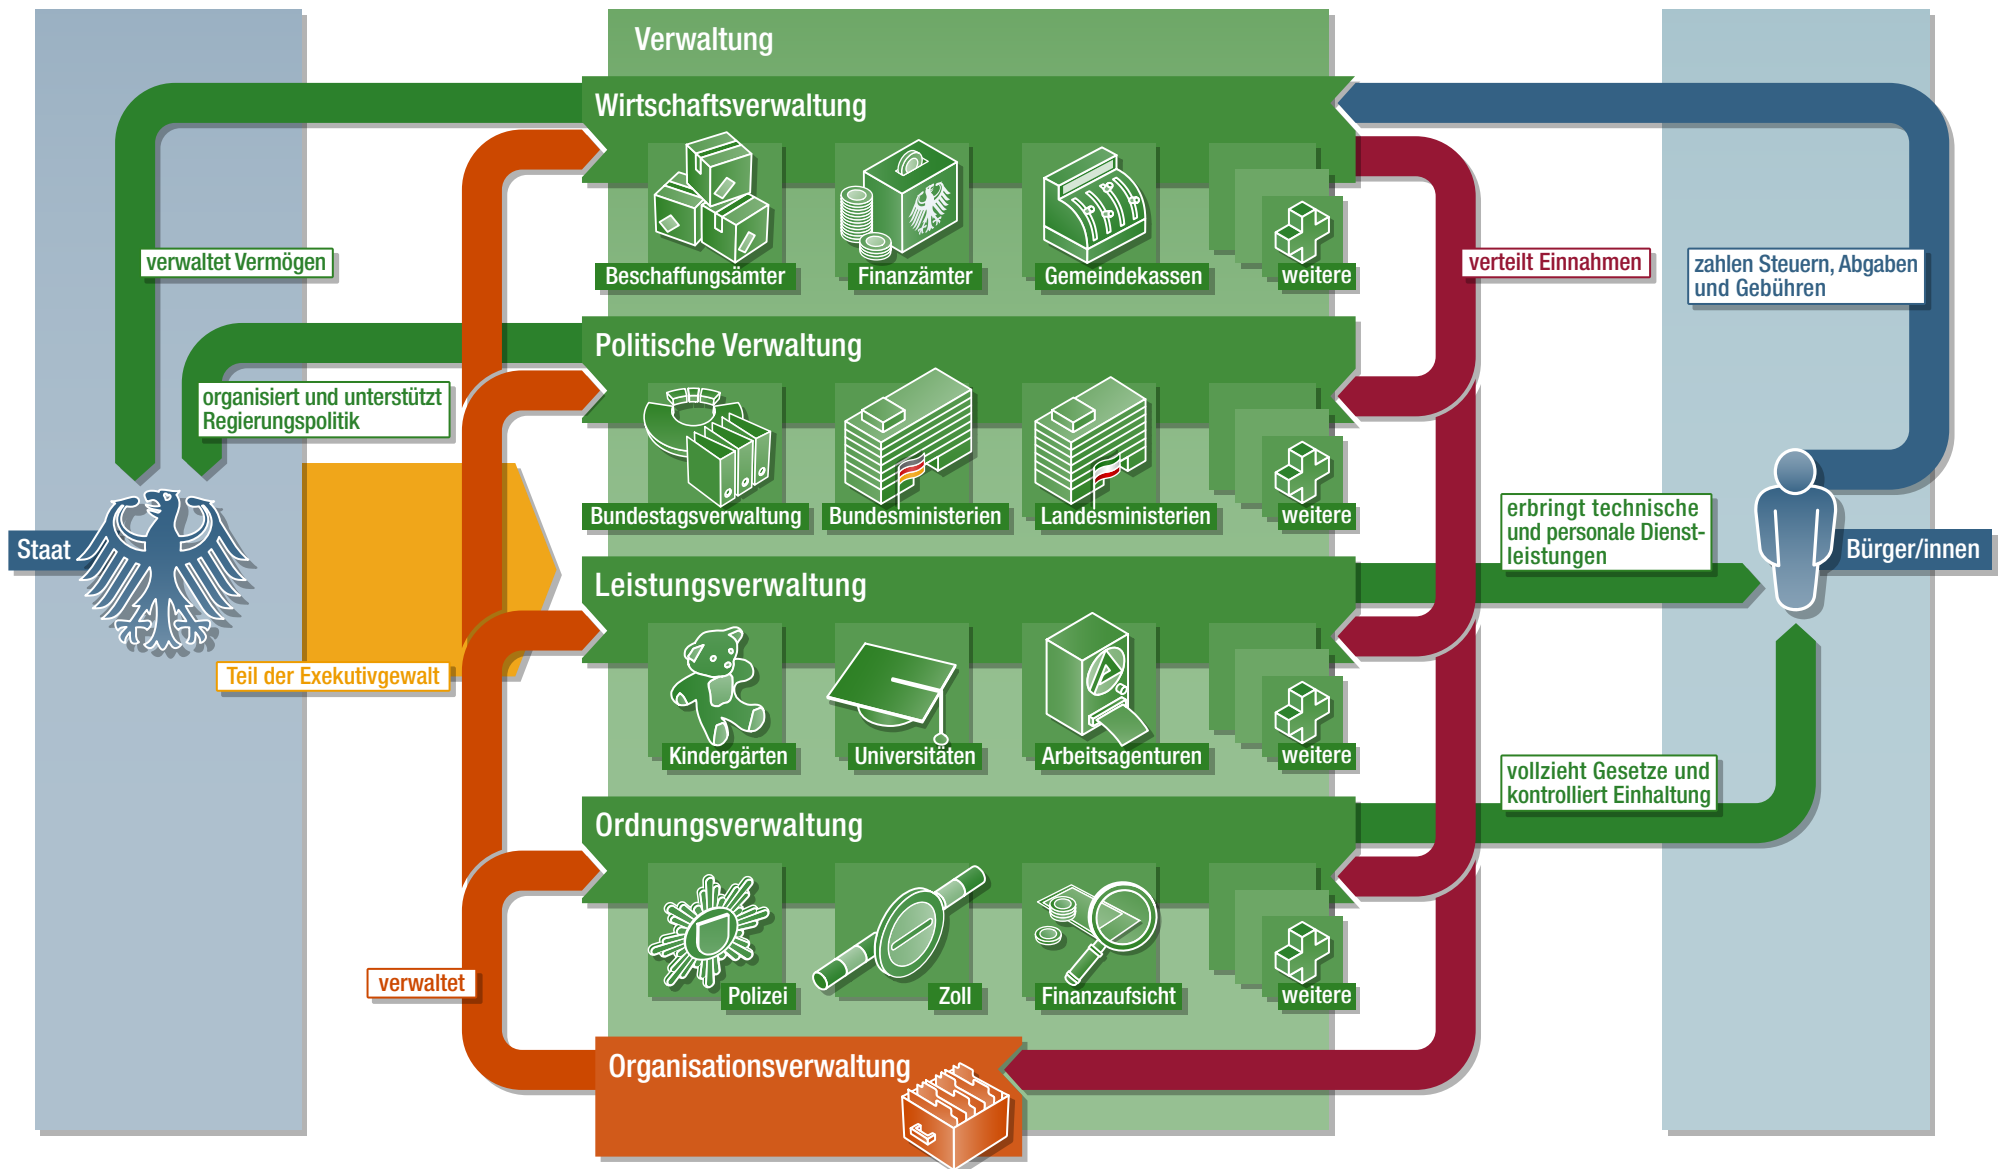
Verwaltung

Wirtschaftsverwaltung

Beschaffungsämter

Finanzämter

Gemeindekassen

weitere

Politische Verwaltung

Bundestagsverwaltung

Bundesministerien

Landesministerien

weitere

Leistungsverwaltung

Kindergärten

Universitäten

Arbeitsagenturen

weitere

Ordnungsverwaltung

Polizei

Zoll

Finanzaufsicht

weitere

Organisationsverwaltung

Staat

verwaltet Vermögen

organisiert und unterstützt Regierungspolitik

Teil der Exekutivgewalt

verwaltet

verteilt Einnahmen

zahlen Steuern, Abgaben und Gebühren

erbringt technische und personale Dienstleistungen

vollzieht Gesetze und kontrolliert Einhaltung

Bürger/innen